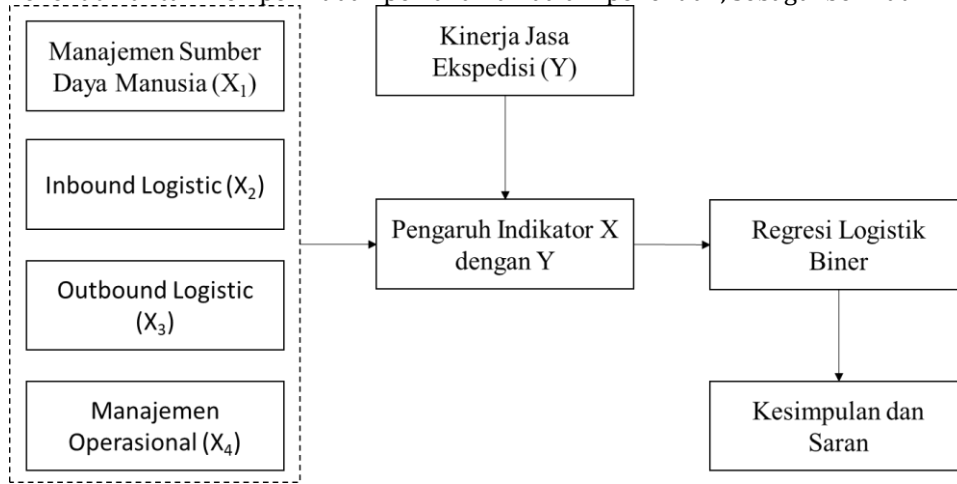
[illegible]

Manajemen Sumber Daya Manusia ($X_1$)

Inbound Logistic ($X_2$)

Outbound Logistic ($X_3$)

Manajemen Operasional ($X_4$)

Kinerja Jasa Ekspedisi (Y)

Pengaruh Indikator X dengan Y

Regresi Logistik Biner

Kesimpulan dan Saran